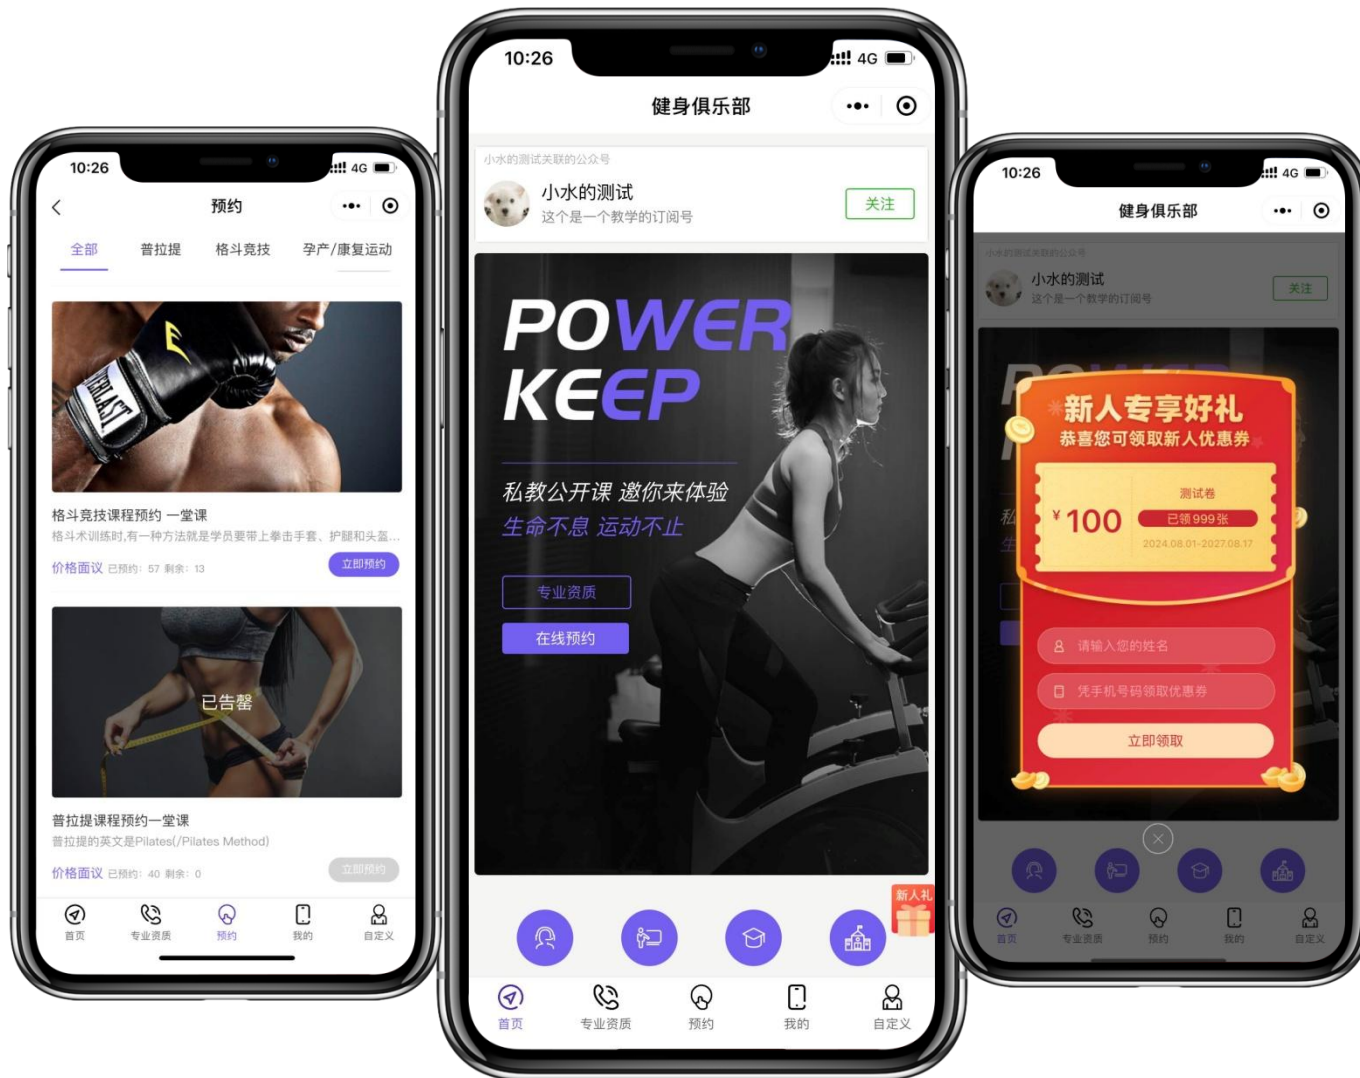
10:26
4G
预约
全部 普拉提 格斗竞技 孕产/康复运动

EVERLAST
格斗竞技课程预约 一堂课
格斗术训练时,有一种方法就是学员要带上拳击手套、护腿和头盔...
价格面议 已预约: 57 剩余: 13
立即预约

已告罄
普拉提课程预约一堂课
普拉提的英文是Pilates(/Pilates Method)
价格面议 已预约: 40 剩余: 0
立即预约

首页 专业资质 预约 我的 自定义

10:26
4G
健身俱乐部
小水的测试关联的公众号
小水的测试
这个是一个教学的订阅号
关注

POWER
KEEP
私教公开课 邀你来体验
生命不息 运动不止
专业资质
在线预约
新人礼
首页 专业资质 预约 我的 自定义

10:26
4G
健身俱乐部
小水的测试关联的公众号
小水的测试
这个是一个教学的订阅号
关注
新人专享好礼
恭喜您可领取新人优惠券
测试卷
¥100
已领999张
2024.08.01-2027.08.17
请输入您的姓名
凭手机号码领取优惠券
立即领取
首页 专业资质 预约 我的 自定义